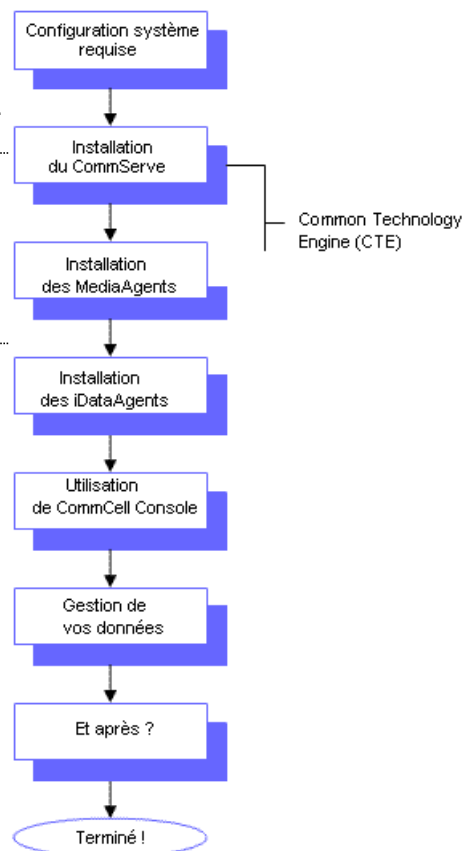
Configuration système requise

Installation du CommServe

Common Technology Engine (CTE)

Installation des MediaAgents

Installation des iDataAgents

Utilisation de CommCell Console

Gestion de vos données

Et après ?

Terminé !